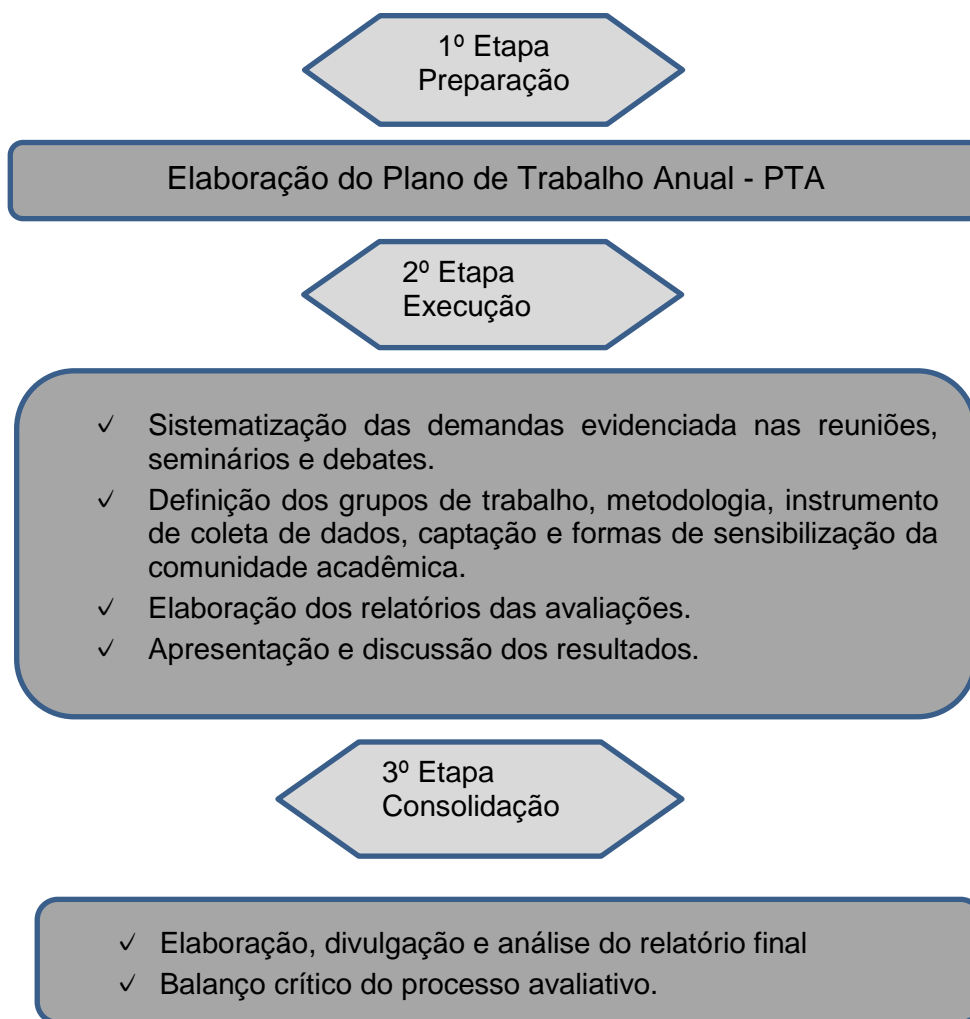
1º Etapa
Preparação

Elaboração do Plano de Trabalho Anual - PTA

2º Etapa
Execução

✓ Sistematização das demandas evidenciada nas reuniões, seminários e debates.
✓ Definição dos grupos de trabalho, metodologia, instrumento de coleta de dados, captação e formas de sensibilização da comunidade acadêmica.
✓ Elaboração dos relatórios das avaliações.
✓ Apresentação e discussão dos resultados.

3º Etapa
Consolidação

✓ Elaboração, divulgação e análise do relatório final
✓ Balanço crítico do processo avaliativo.